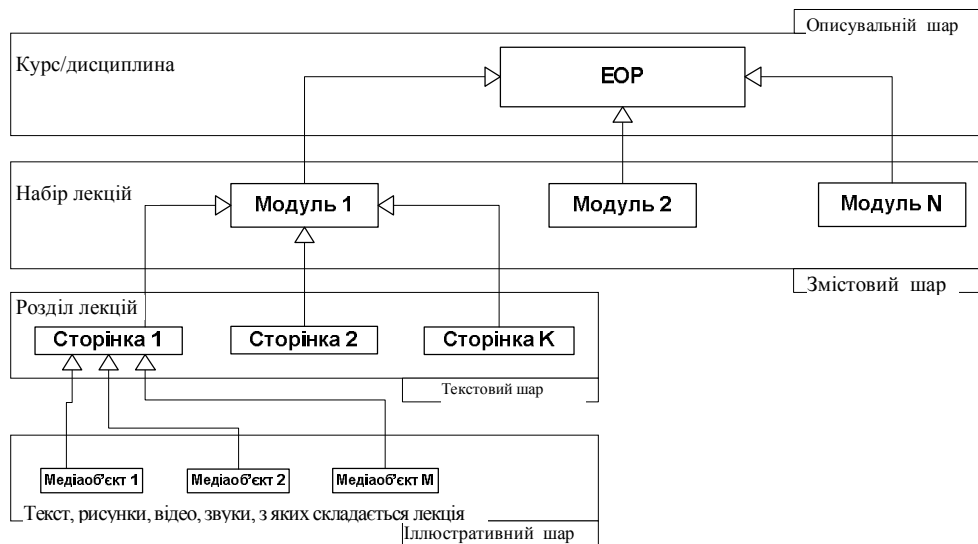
Описувальний шар

Курс/дисципліна

ЕОР

Набір лекцій

Модуль 1

Модуль 2

Модуль N

Змістовий шар

Розділ лекцій

Сторінка 1

Сторінка 2

Сторінка K

Текстовий шар

Медіаоб'єкт 1

Медіаоб'єкт 2

Медіаоб'єкт M

Текст, рисунки, відео, звуки, з яких складається лекція

Ілюстративний шар